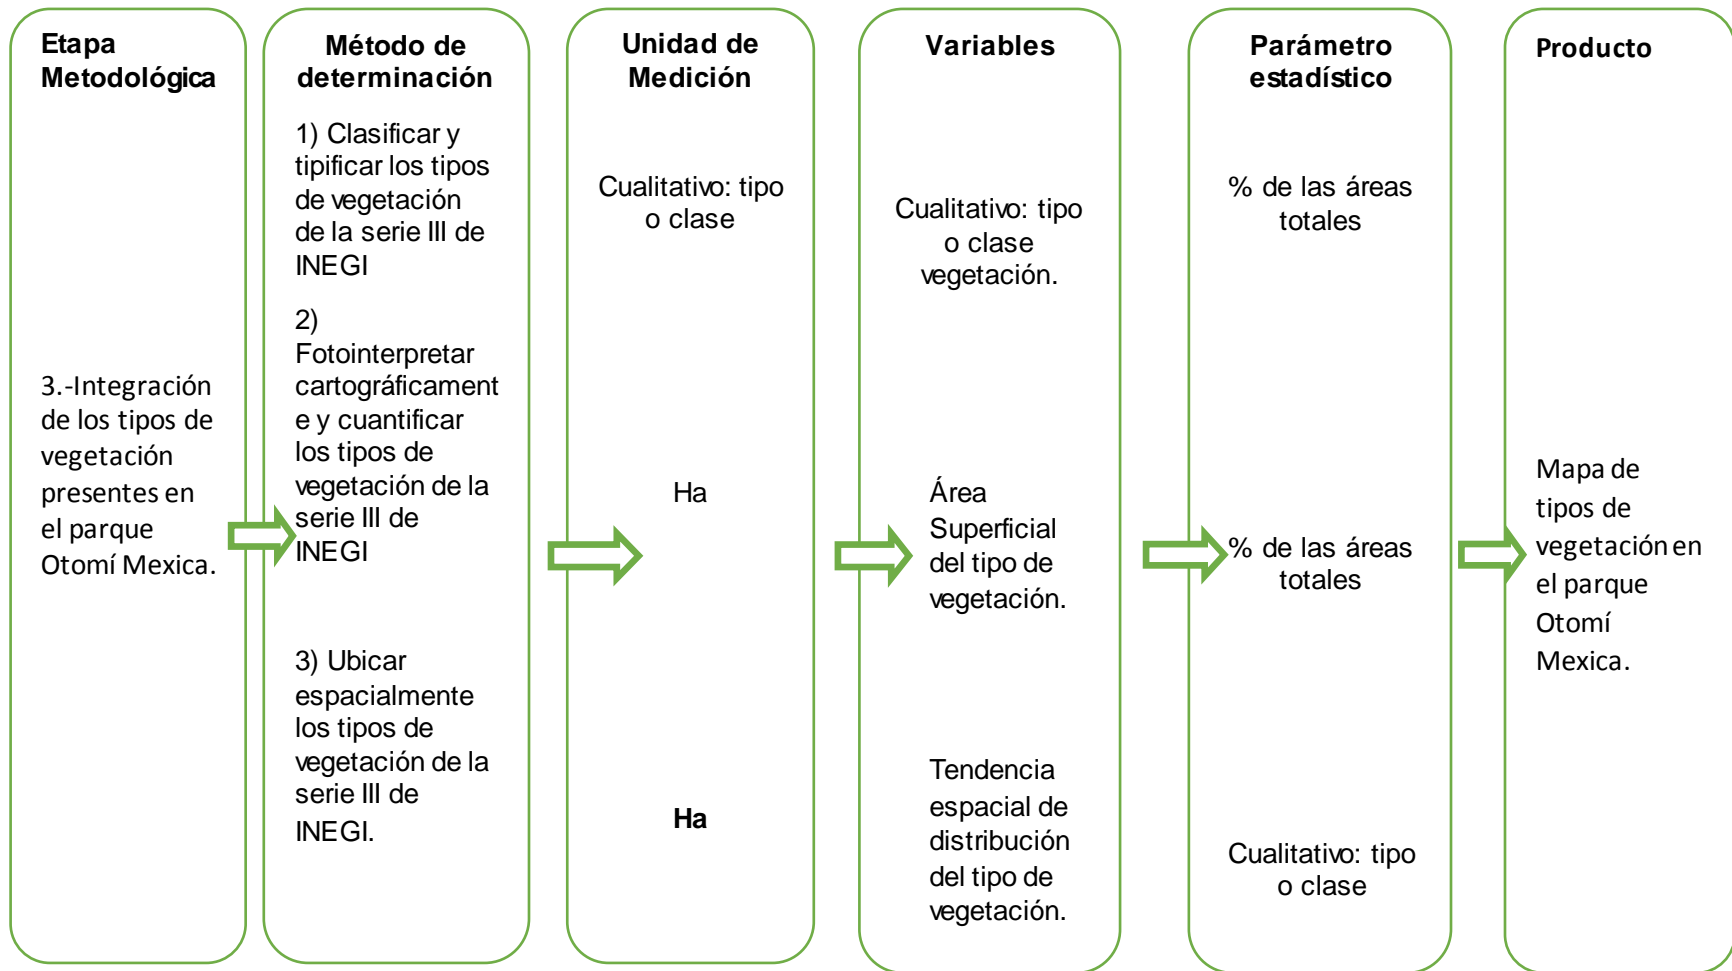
Etapa Metodológica

3.-Integración de los tipos de vegetación presentes en el parque Otomí Mexica.

Método de determinación

1) Clasificar y tipificar los tipos de vegetación de la serie III de INEGI

2) Fotointerpretar cartográficamente y cuantificar los tipos de vegetación de la serie III de INEGI

3) Ubicar espacialmente los tipos de vegetación de la serie III de INEGI.

Unidad de Medición

Cualitativo: tipo o clase

Ha

Ha

Variables

Cualitativo: tipo o clase vegetación.

Área Superficial del tipo de vegetación.

Tendencia espacial de distribución del tipo de vegetación.

Parámetro estadístico

% de las áreas totales

% de las áreas totales

Cualitativo: tipo o clase

Producto

Mapa de tipos de vegetación en el parque Otomí Mexica.